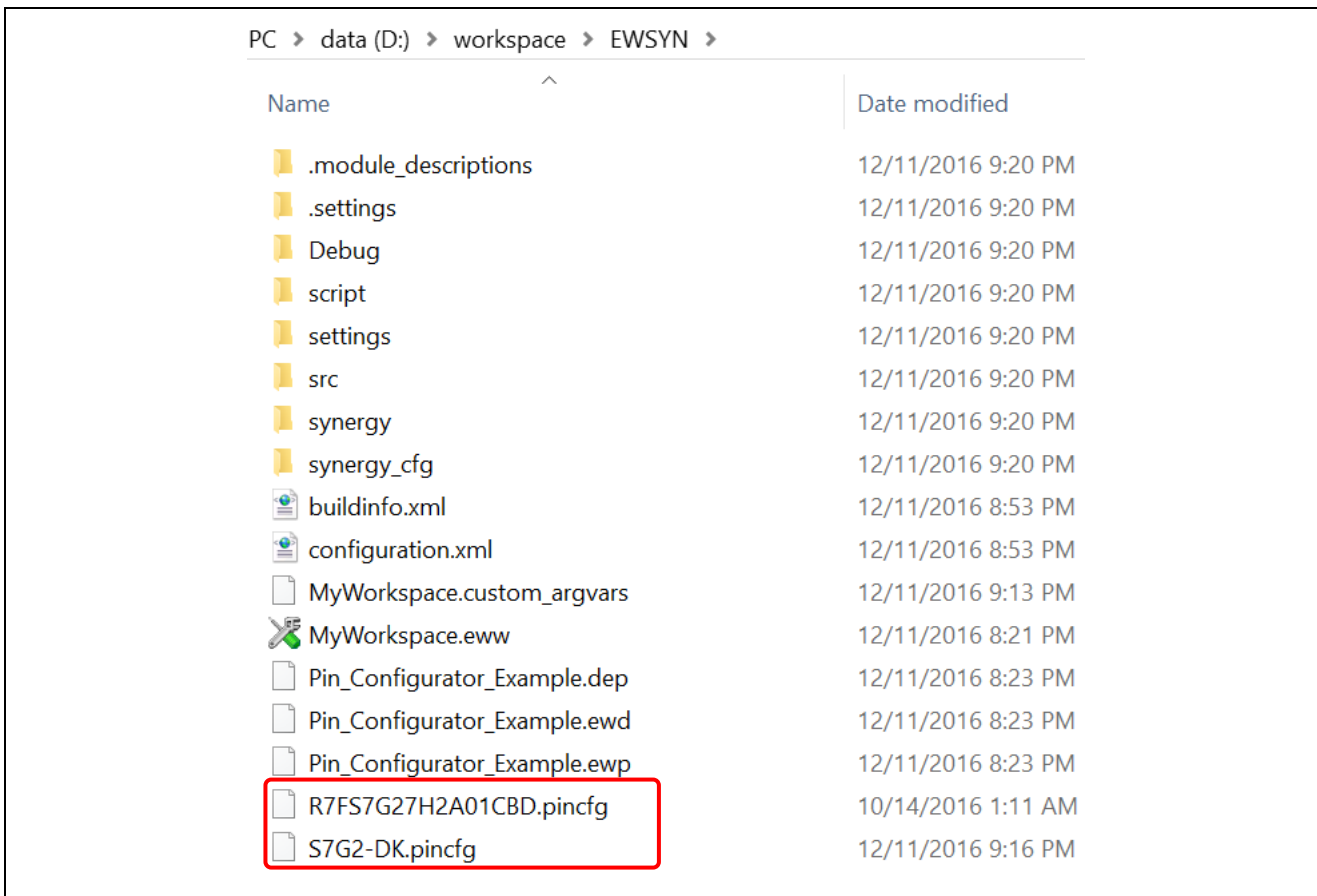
PC > data (D:) > workspace > EWSYN >

| Name | Date modified |
|---|---|
| .module_descriptions | 12/11/2016 9:20 PM |
| .settings | 12/11/2016 9:20 PM |
| Debug | 12/11/2016 9:20 PM |
| script | 12/11/2016 9:20 PM |
| settings | 12/11/2016 9:20 PM |
| src | 12/11/2016 9:20 PM |
| synergy | 12/11/2016 9:20 PM |
| synergy_cfg | 12/11/2016 9:20 PM |
| buildinfo.xml | 12/11/2016 8:53 PM |
| configuration.xml | 12/11/2016 8:53 PM |
| MyWorkspace.custom_argvars | 12/11/2016 9:13 PM |
| MyWorkspace.eww | 12/11/2016 8:21 PM |
| Pin_Configurator_Example.dep | 12/11/2016 8:23 PM |
| Pin_Configurator_Example.ewd | 12/11/2016 8:23 PM |
| Pin_Configurator_Example.ewp | 12/11/2016 8:23 PM |
| R7FS7G27H2A01CBD.pincfg | 10/14/2016 1:11 AM |
| S7G2-DK.pincfg | 12/11/2016 9:16 PM |